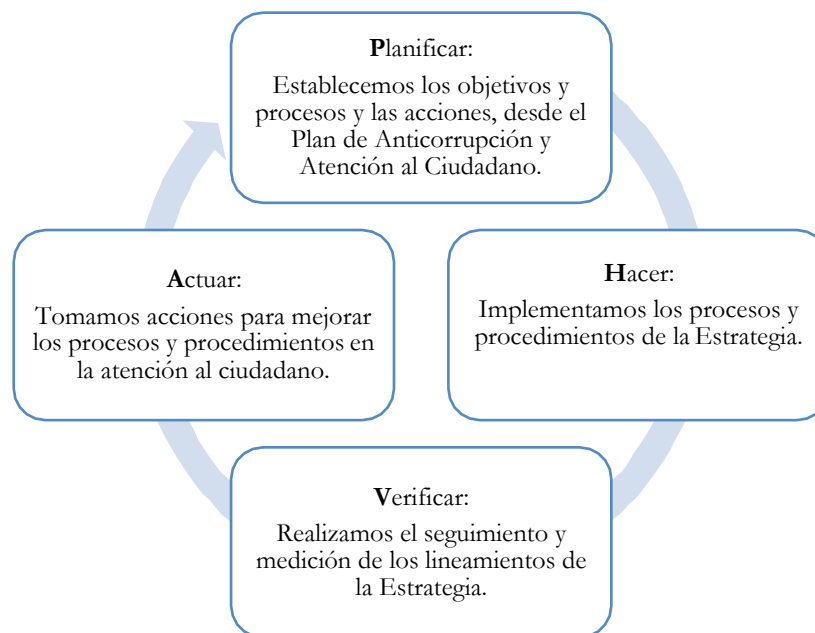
**P**lanificar:

Establecemos los objetivos y procesos y las acciones, desde el Plan de Anticorrupción y Atención al Ciudadano.

**H**acer:

Implementamos los procesos y procedimientos de la Estrategia.

**V**erificar:

Realizamos el seguimiento y medición de los lineamientos de la Estrategia.

**A**ctuar:

Tomamos acciones para mejorar los procesos y procedimientos en la atención al ciudadano.